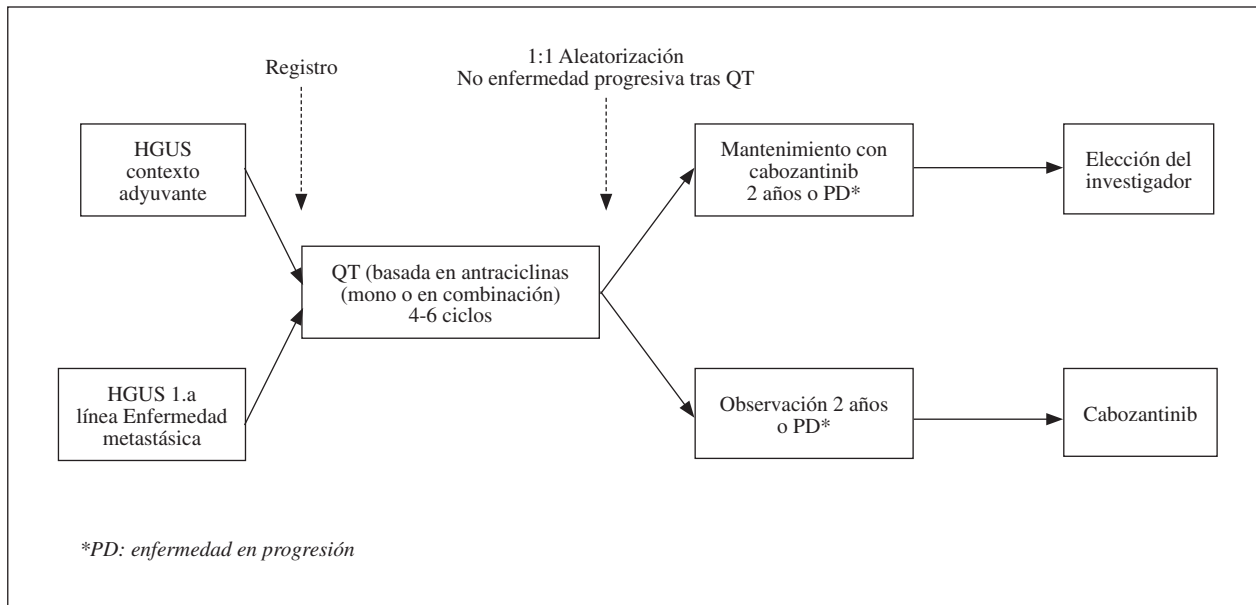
Registro

1:1 Aleatorización
No enfermedad progresiva tras QT

HGUS
contexto
adyuvante

HGUS 1.a
línea Enfermedad
metastásica

QT (basada en antraciclinas
(mono o en combinación)
4-6 ciclos

Mantenimiento con
cabozantinib
2 años o PD*

Elección del
investigador

Observación 2 años
o PD*

Cabozantinib

*PD: enfermedad en progresión